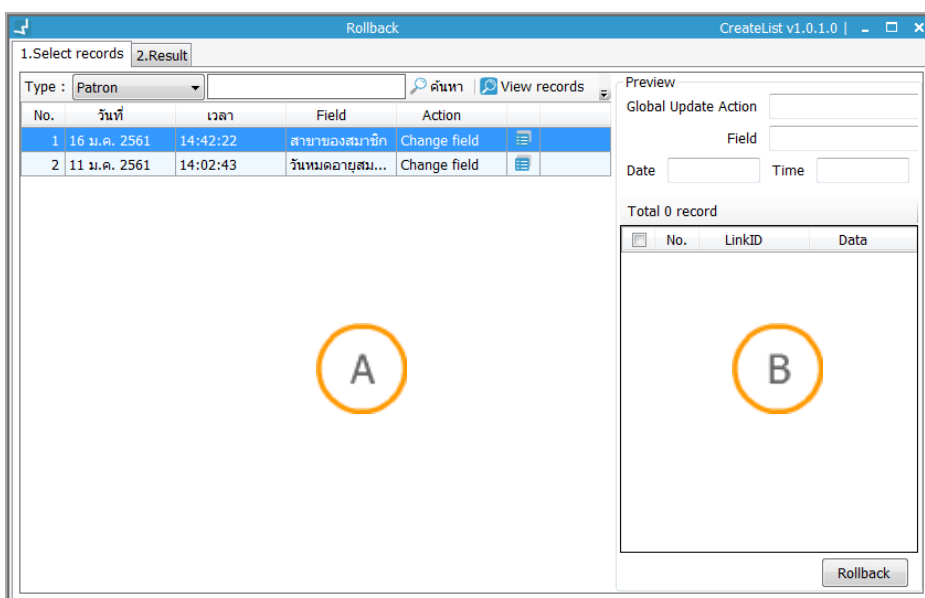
Rollback

CreateList v1.0.1.0 |

1.Select records | 2.Result

Type : Patron | ค้นหา | View records

| No. | วันที่ | เวลา | Field | Action |
|---|---|---|---|---|
| 1 | 16 ม.ค. 2561 | 14:42:22 | สาขาของสมาชิก | Change field |
| 2 | 11 ม.ค. 2561 | 14:02:43 | วันหมดอายุสม... | Change field |

A

Preview

Global Update Action

Field

Date

Time

Total 0 record

| No. | LinkID | Data |
|---|---|---|

B

Rollback